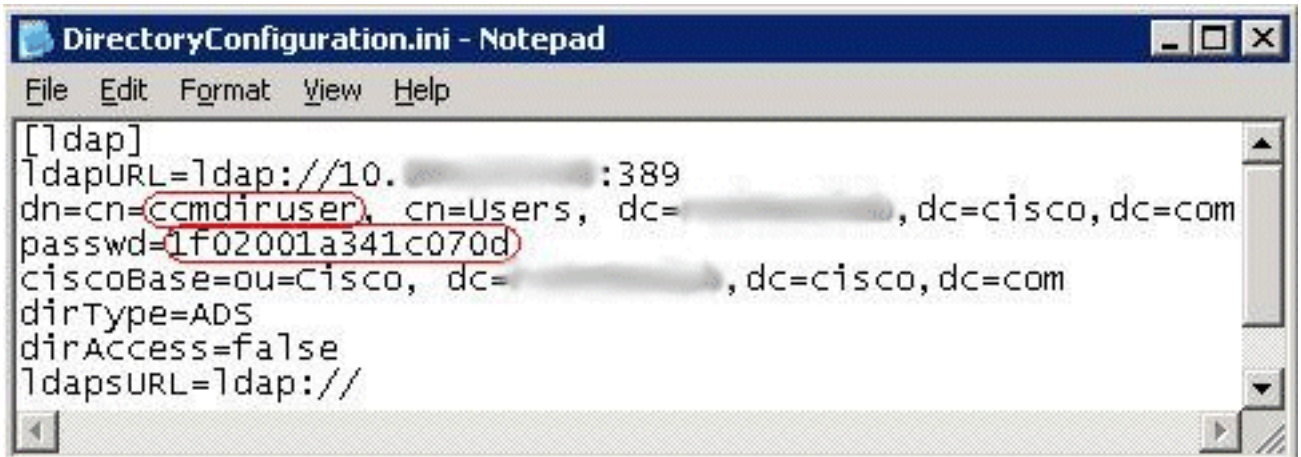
DirectoryConfiguration.ini - Notepad

File Edit Format View Help

[ldap]
ldapURL=ldap://10.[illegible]:389
dn=cn=ccmdiruser, cn=Users, dc=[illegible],dc=cisco,dc=com
passwd=1f02001a341c070d
ciscoBase=ou=Cisco, dc=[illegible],dc=cisco,dc=com
dirType=ADS
dirAccess=false
ldapsURL=ldap://